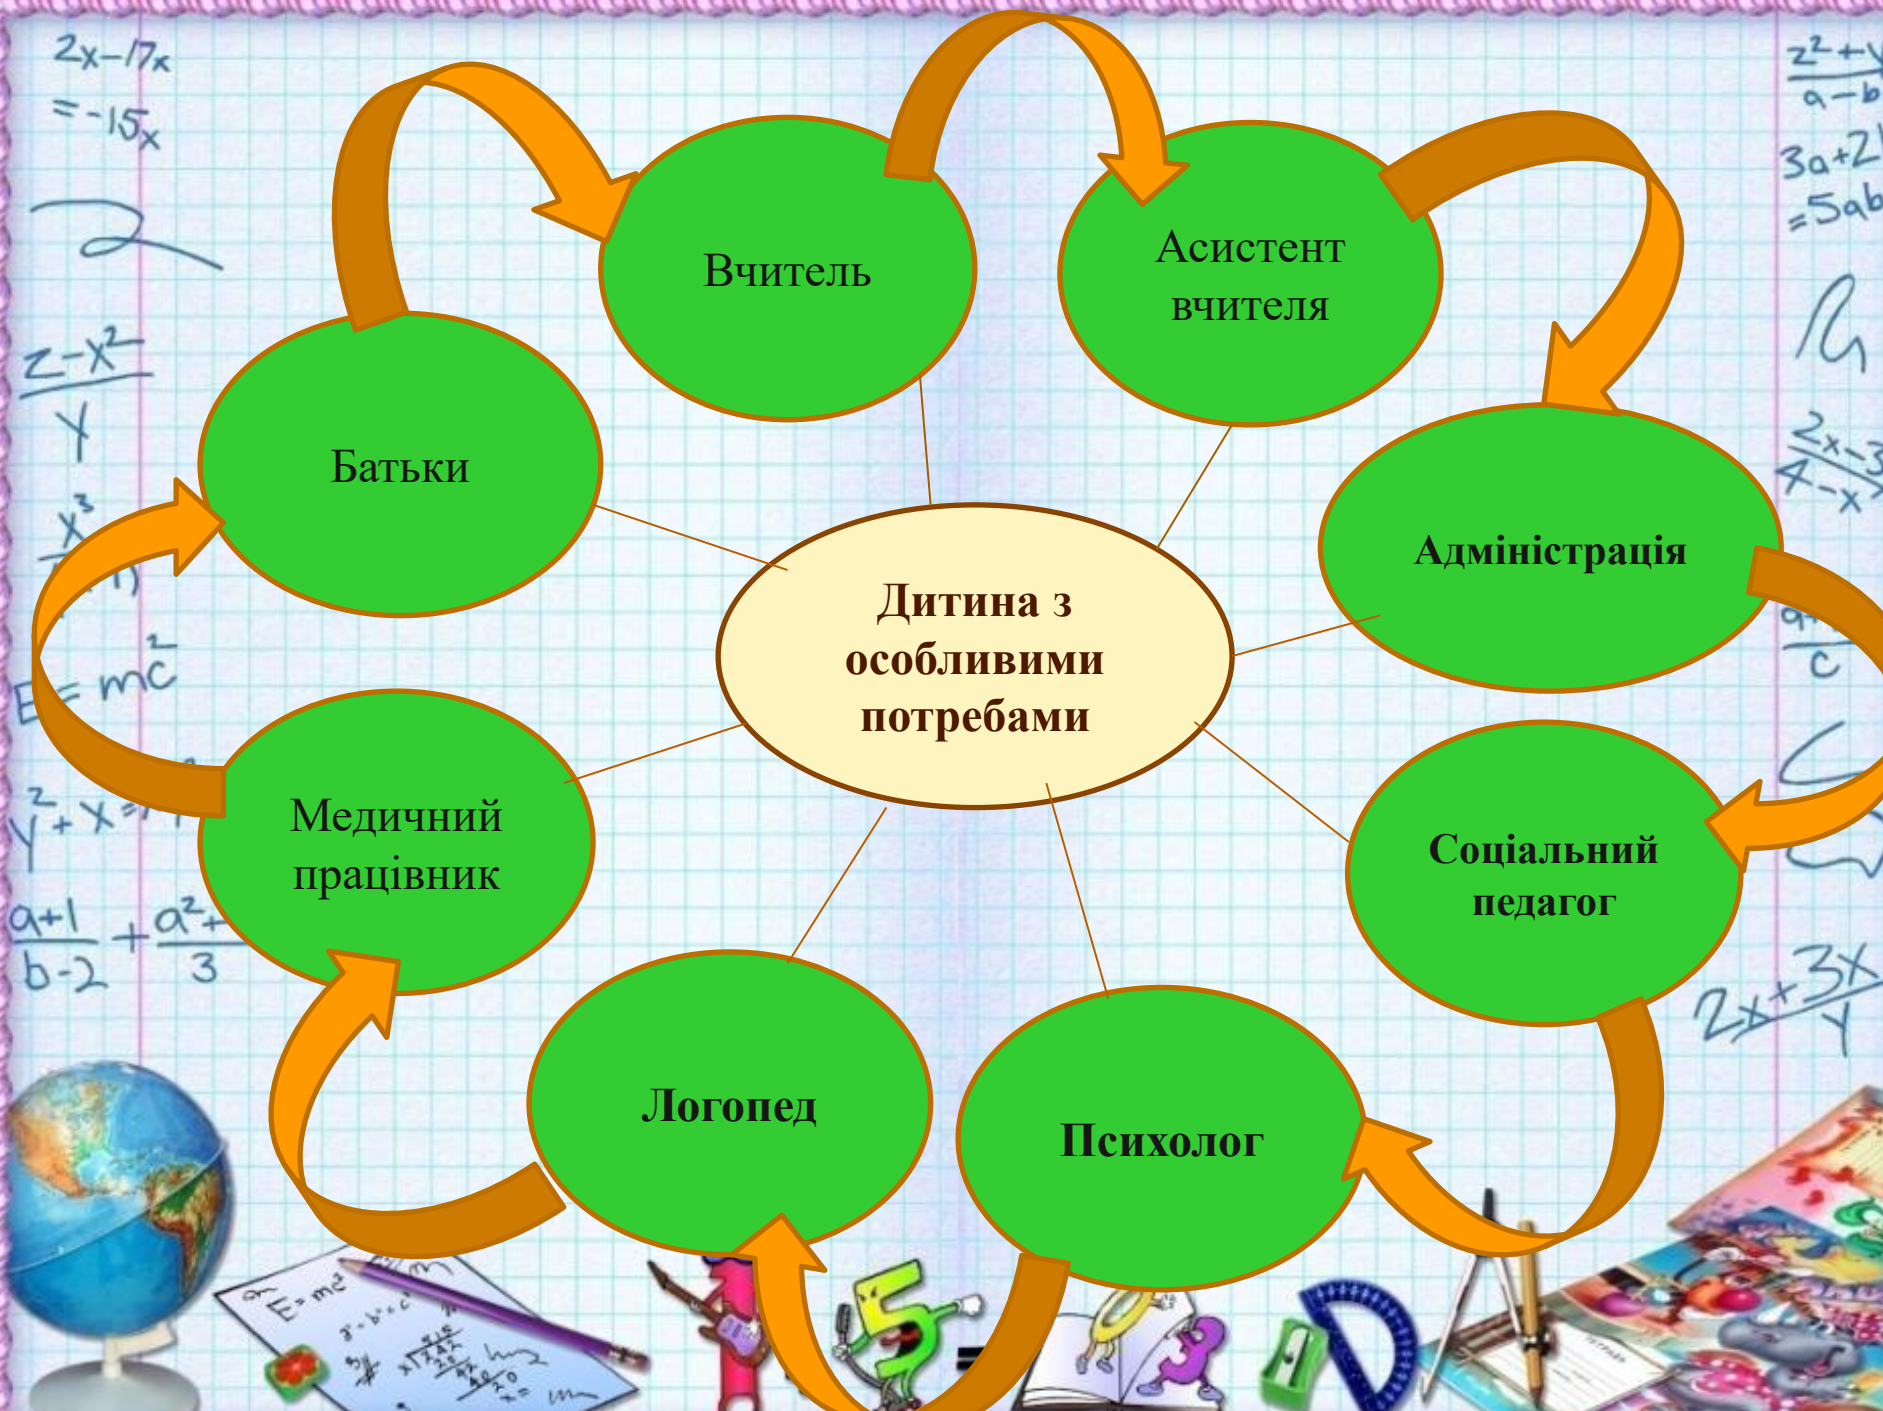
Вчитель

Асистент вчителя

Батьки

Адміністрація

Дитина з особливими потребами

Медичний працівник

Соціальний педагог

Логопед

Психолог

$2x-17x$
$=-15x$

$\frac{z-x^2}{y}$

$E=mc^2$

$y^2+x=$

$\frac{a+1}{b-2}+\frac{a^2+}{3}$

$z^2+y$
$a-b$

$3a+2b$
$=5ab$

$\frac{2x-3}{4-x}$

$\frac{2x+3x}{y}$